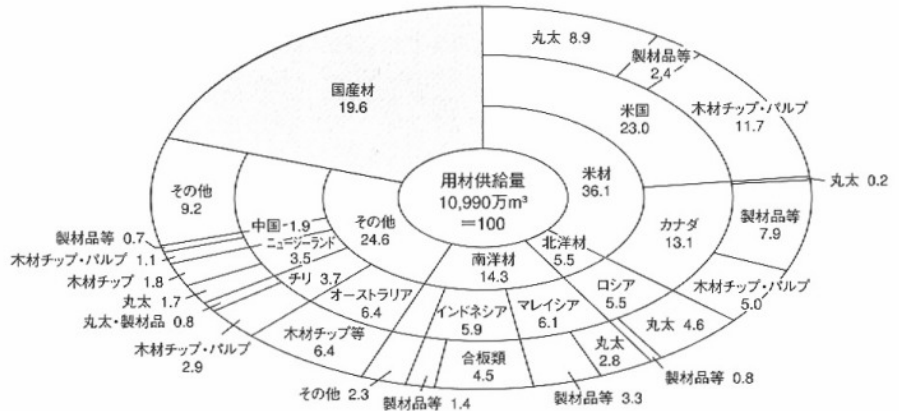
国産材
19.6

丸太 8.9
製材品等
2.4
米国
23.0
木材チップ・パルプ
11.7

用材供給量
10,990万m³
＝100

米材
36.1

丸太 0.2
製材品等
7.9
カナダ
13.1
木材チップ・パルプ
5.0

その他
9.2
中国 1.9
ニュージーランド
3.5
チリ 3.7
その他
24.6
北洋材
5.5
南洋材
14.3
ロシア
5.5
丸太 4.6
オーストラリア
6.4
インドネシア
5.9
マレイシア
6.1
丸太
2.8
製材品等 0.8

製材品等 0.7
木材チップ・パルプ 1.1
木材チップ 1.8
丸太 1.7
丸太・製材品 0.8
木材チップ・パルプ
2.9
木材チップ等
6.4
合板類
4.5
その他 2.3
製材品等 1.4
製材品等 3.3